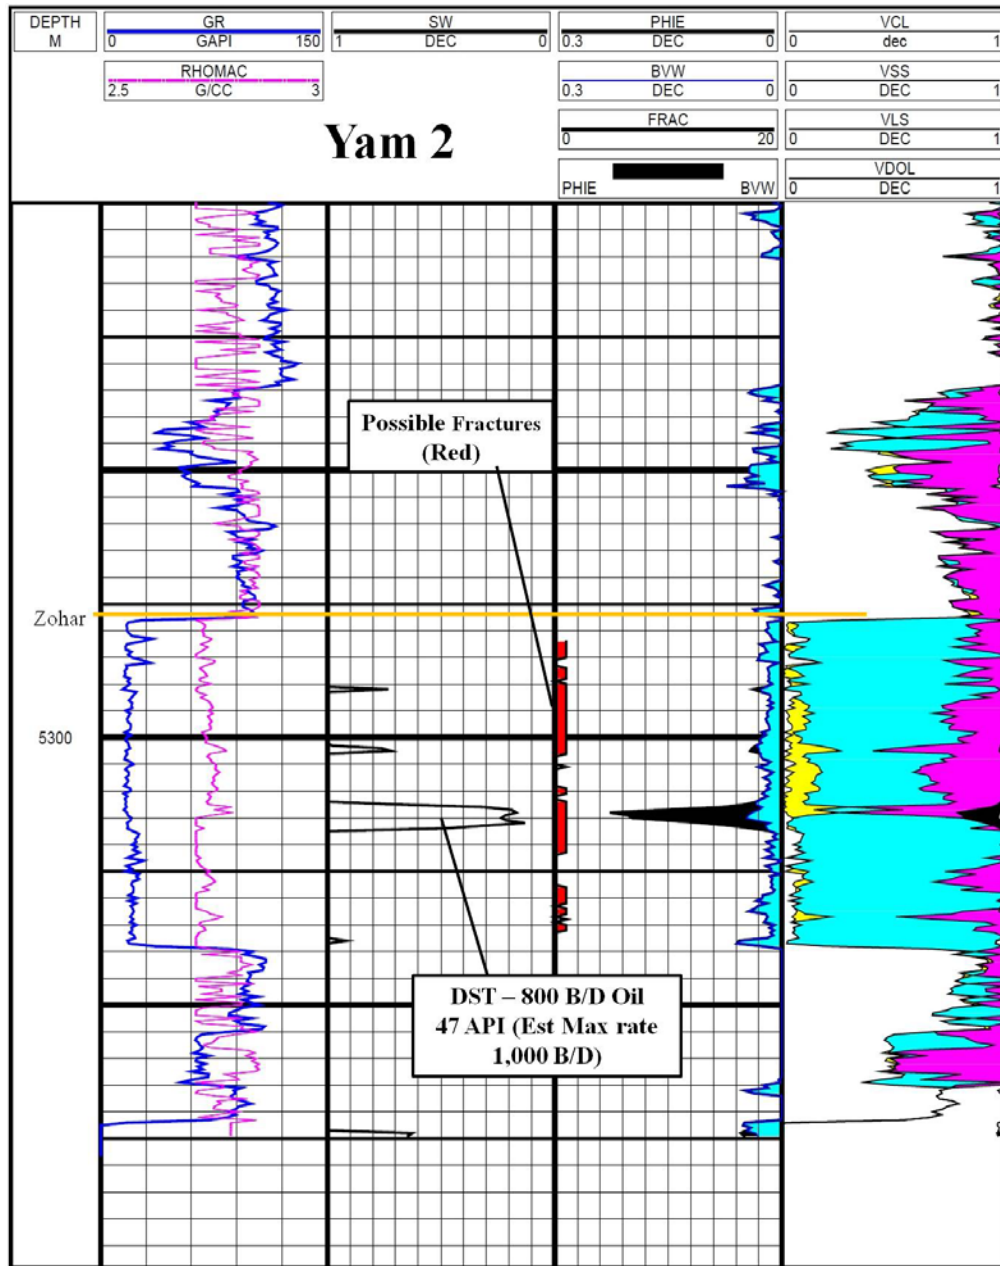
DEPTH
M

GR
0 GAPI 150

RHOMAC
2.5 G/CC 3

SW
1 DEC 0

PHIE
0.3 DEC 0

BVW
0.3 DEC 0

FRAC
0 20

PHIE BVW

VCL
0 dec 1

VSS
0 DEC 1

VLS
0 DEC 1

VDOL
0 DEC 1

Yam 2

Possible Fractures (Red)

Zohar

5300

DST – 800 B/D Oil 47 API (Est Max rate 1,000 B/D)